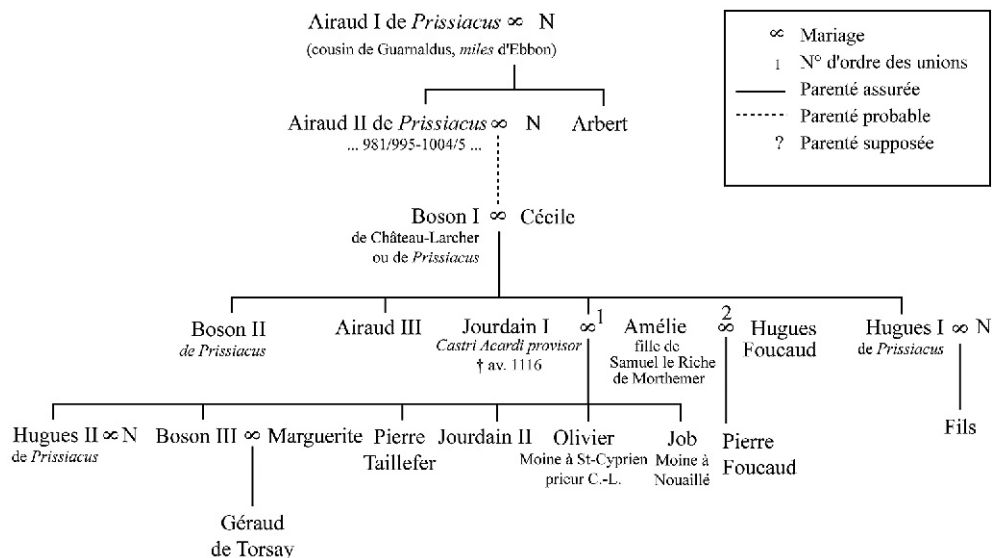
Airaud I de *Prissiacus* ∞ N
(cousin de Guamaldus, *miles* d'Ebbon)

∞ Mariage
1 N° d'ordre des unions
Parenté assurée
Parenté probable
? Parenté supposée

Airaud II de *Prissiacus* ∞ N
... 981/995-1004/5 ...

Arbert

Boson I ∞ Cécile
de Château-Larcher ou de *Prissiacus*

Boson II
*de Prissiacus*

Airaud III

Jourdain I
*Castri Acardi provisor*
† av. 1116

$\infty^1$

Amélie
fille de Samuel le Riche de Morthemer

$\overset{2}{\infty}$

Hugues Foucaud

Hugues I ∞ N
de *Prissiacus*

Hugues II ∞ N
de *Prissiacus*

Boson III ∞ Marguerite

Pierre Taillefer

Jourdain II

Olivier
Moine à St-Cyprien prieur C.-L.

Job
Moine à Nouaillé

Pierre Foucaud

Fils

Géraud de Torsay